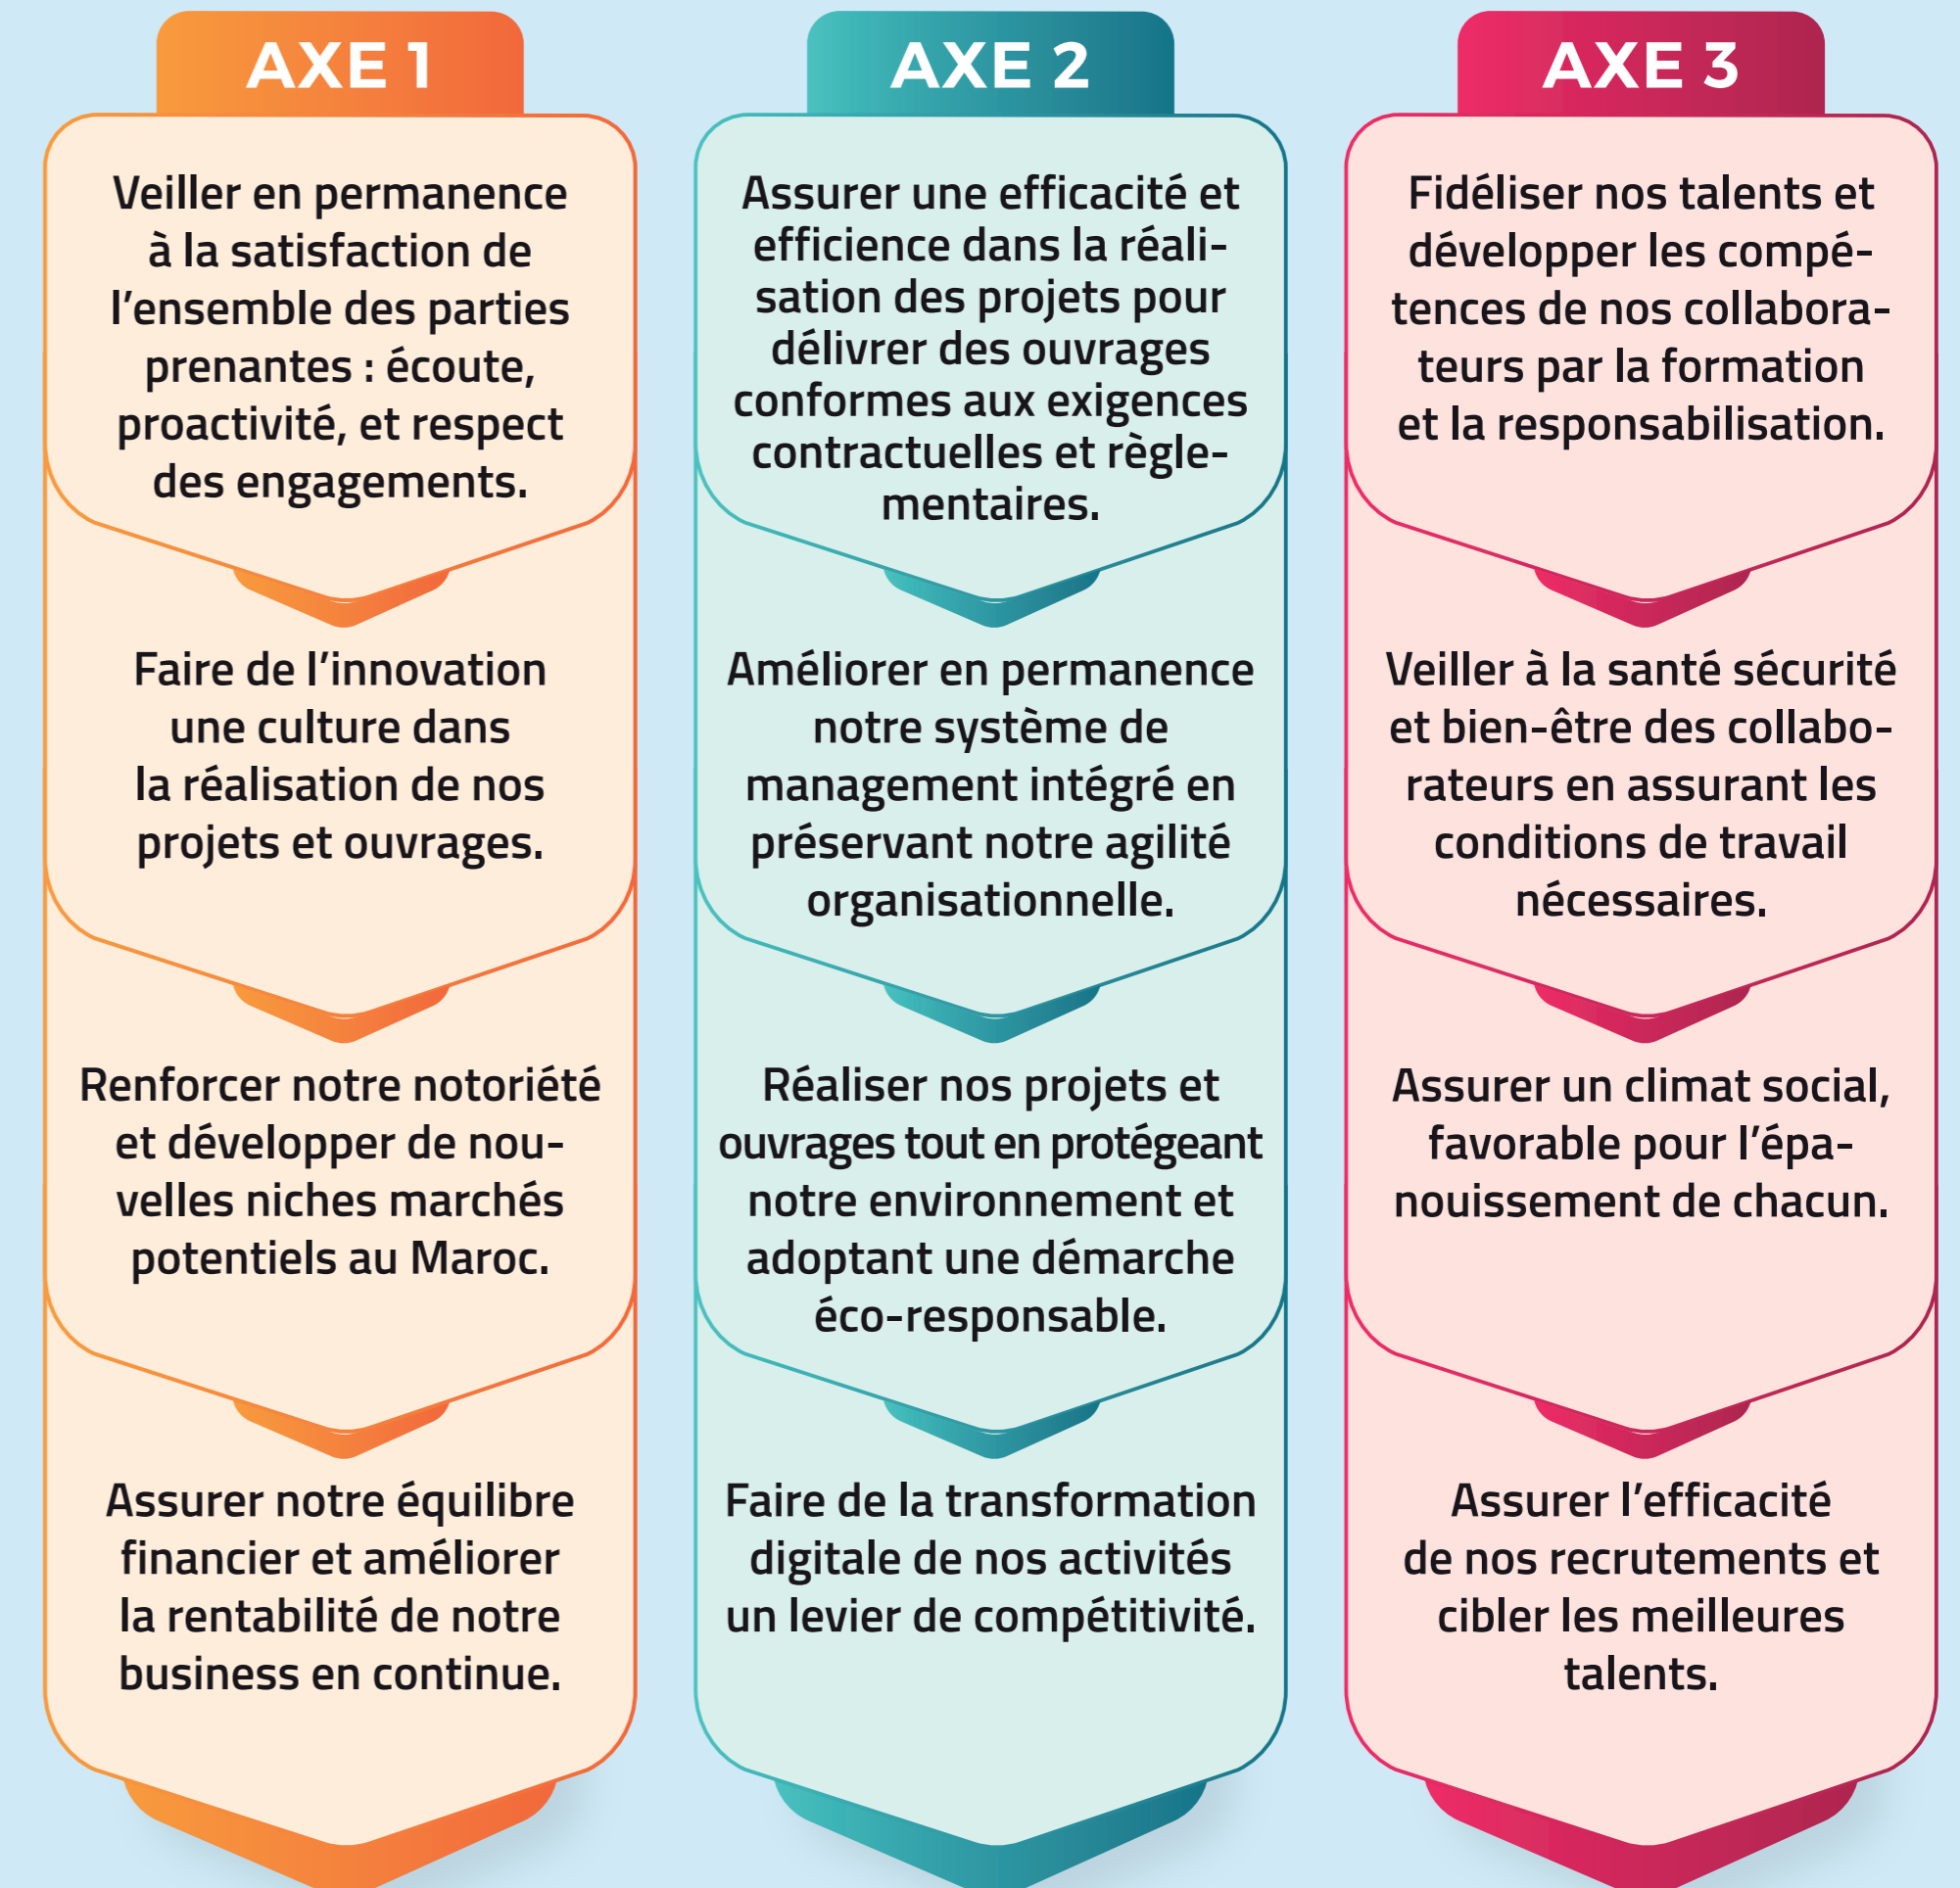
AXE 1

Veiller en permanence à la satisfaction de l'ensemble des parties prenantes : écoute, proactivité, et respect des engagements.

Faire de l'innovation une culture dans la réalisation de nos projets et ouvrages.

Renforcer notre notoriété et développer de nouvelles niches marchés potentiels au Maroc.

Assurer notre équilibre financier et améliorer la rentabilité de notre business en continue.

AXE 2

Assurer une efficacité et efficience dans la réalisation des projets pour délivrer des ouvrages conformes aux exigences contractuelles et règlementaires.

Améliorer en permanence notre système de management intégré en préservant notre agilité organisationnelle.

Réaliser nos projets et ouvrages tout en protégeant notre environnement et adoptant une démarche éco-responsable.

Faire de la transformation digitale de nos activités un levier de compétitivité.

AXE 3

Fidéliser nos talents et développer les compétences de nos collaborateurs par la formation et la responsabilisation.

Veiller à la santé sécurité et bien-être des collaborateurs en assurant les conditions de travail nécessaires.

Assurer un climat social, favorable pour l'épanouissement de chacun.

Assurer l'efficacité de nos recrutements et cibler les meilleures talents.